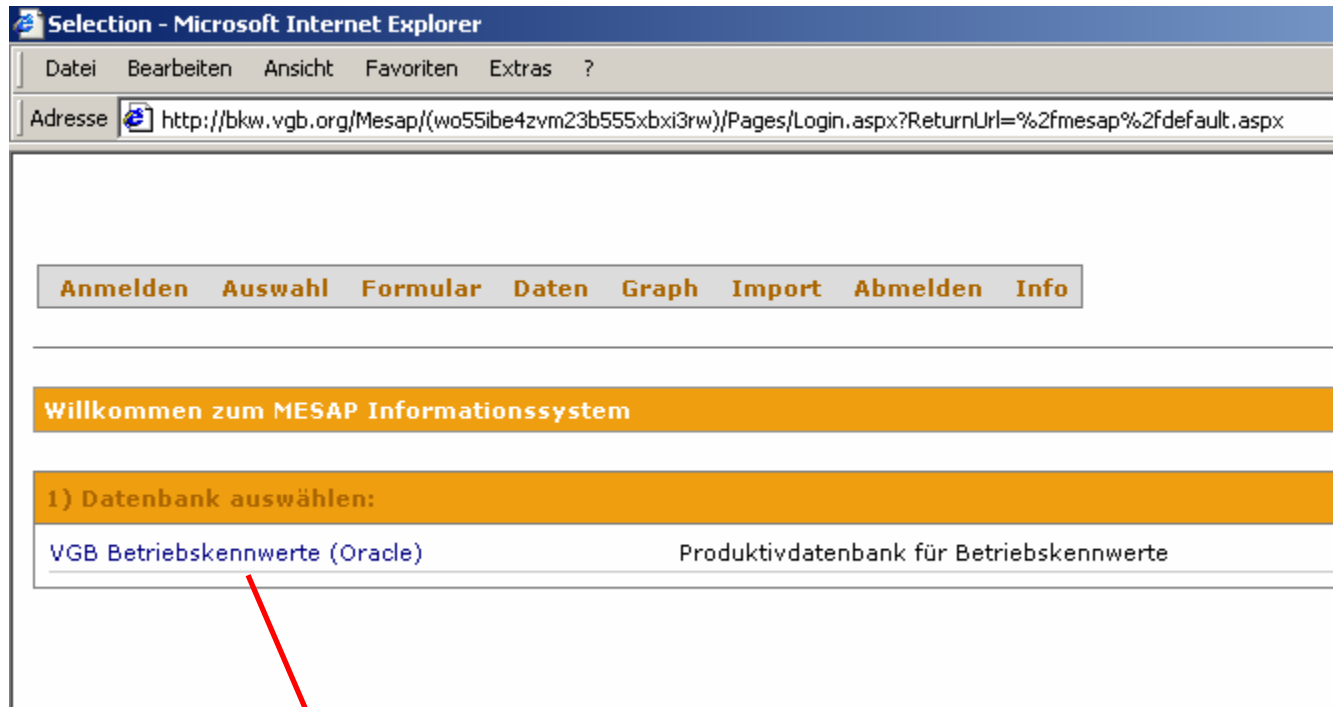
Selection - Microsoft Internet Explorer

Datei Bearbeiten Ansicht Favoriten Extras ?

Adresse http://bkw.vgb.org/Mesap/(wo55ibe4zvm23b555xbxi3rw)/Pages/Login.aspx?ReturnUrl=%2fmesap%2fdefault.aspx

Anmelden Auswahl Formular Daten Graph Import Abmelden Info

Willkommen zum MESAP Informationssystem

1) Datenbank auswählen:

VGB Betriebskennwerte (Oracle) Produktivdatenbank für Betriebskennwerte